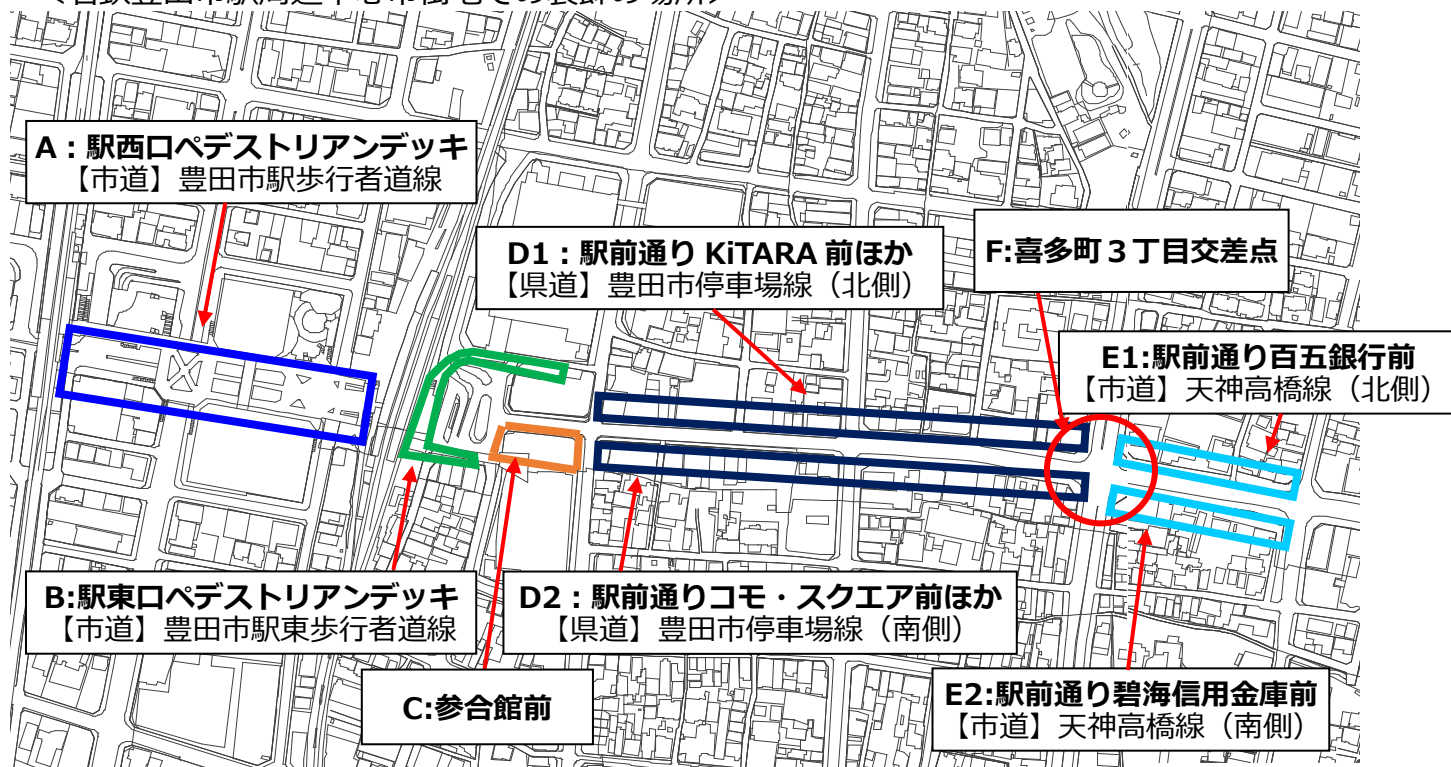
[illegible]

A：駅西口ペデストリアンデッキ
【市道】豊田市駅歩行者道線

D1：駅前通り KiTARA 前ほか
【県道】豊田市停車場線（北側）

F:喜多町３丁目交差点

E1:駅前通り百五銀行前
【市道】天神高橋線（北側）

B:駅東口ペデストリアンデッキ
【市道】豊田市駅東歩行者道線

D2：駅前通りコモ・スクエア前ほか
【県道】豊田市停車場線（南側）

C:参合館前

E2:駅前通り碧海信用金庫前
【市道】天神高橋線（南側）